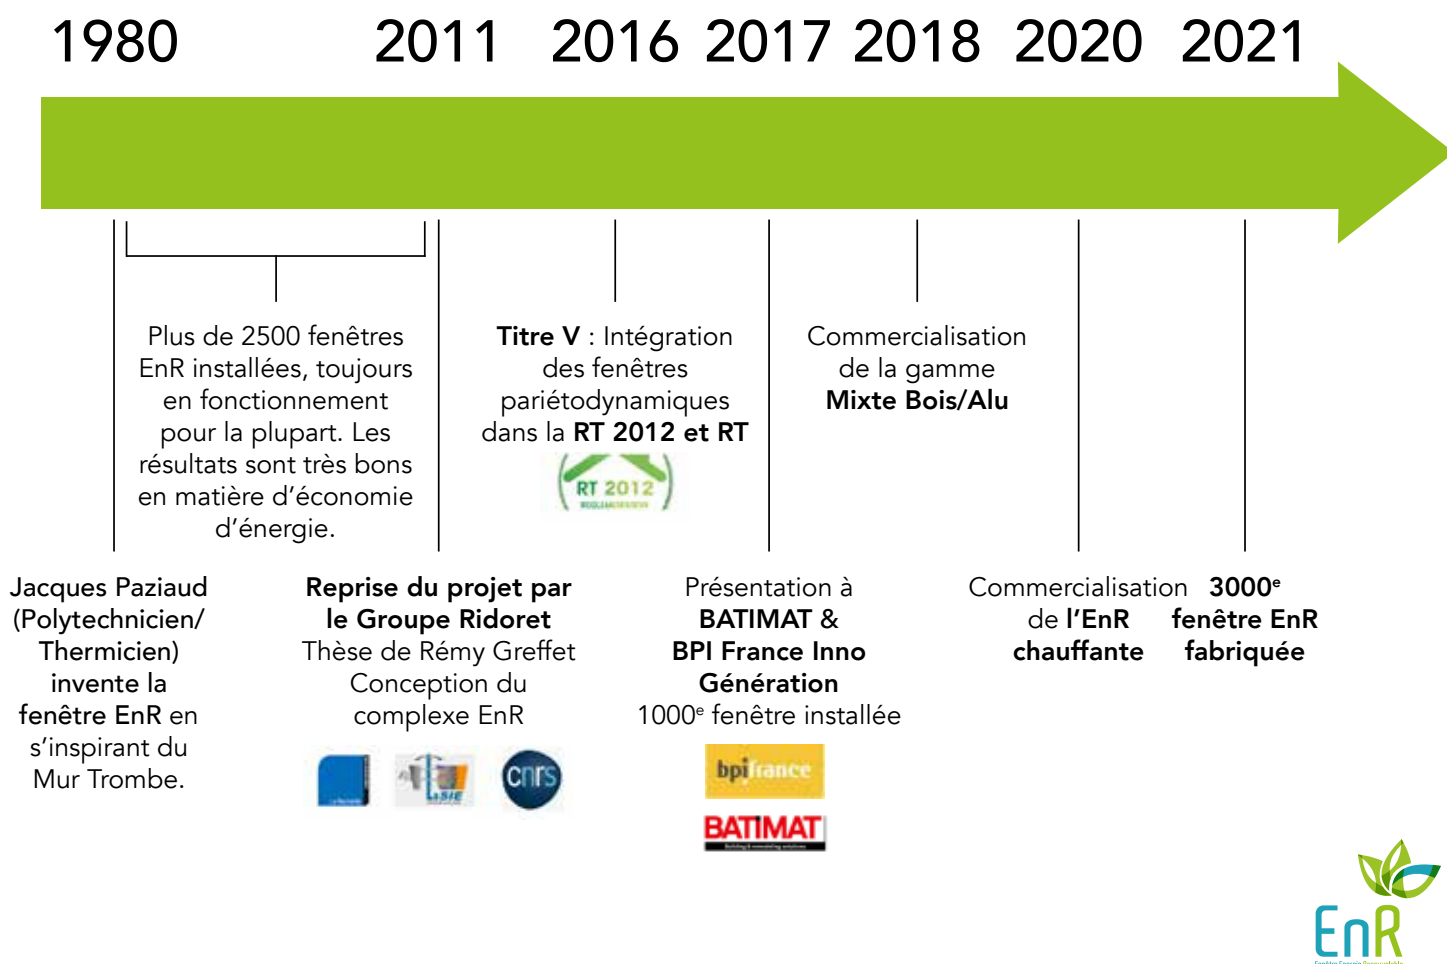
1980 2011 2016 2017 2018 2020 2021

Plus de 2500 fenêtres EnR installées, toujours en fonctionnement pour la plupart. Les résultats sont très bons en matière d'économie d'énergie.

**Titre V** : Intégration des fenêtres pariétodynamiques dans la **RT 2012 et RT**

RT 2012

Commercialisation de la gamme **Mixte Bois/Alu**

Jacques Paziaud (Polytechnicien/ Thermicien) **invente la fenêtre EnR** en s'inspirant du Mur Trombe.

**Reprise du projet par le Groupe Ridoret**
Thèse de Rémy Greffet
Conception du complexe EnR

cnrs

Présentation à **BATIMAT & BPI France Inno Génération**
1000$^e$ fenêtre installée

bpifrance

BATIMAT

Commercialisation de **l'EnR chauffante**

**3000$^e$ fenêtre EnR fabriquée**

EnR